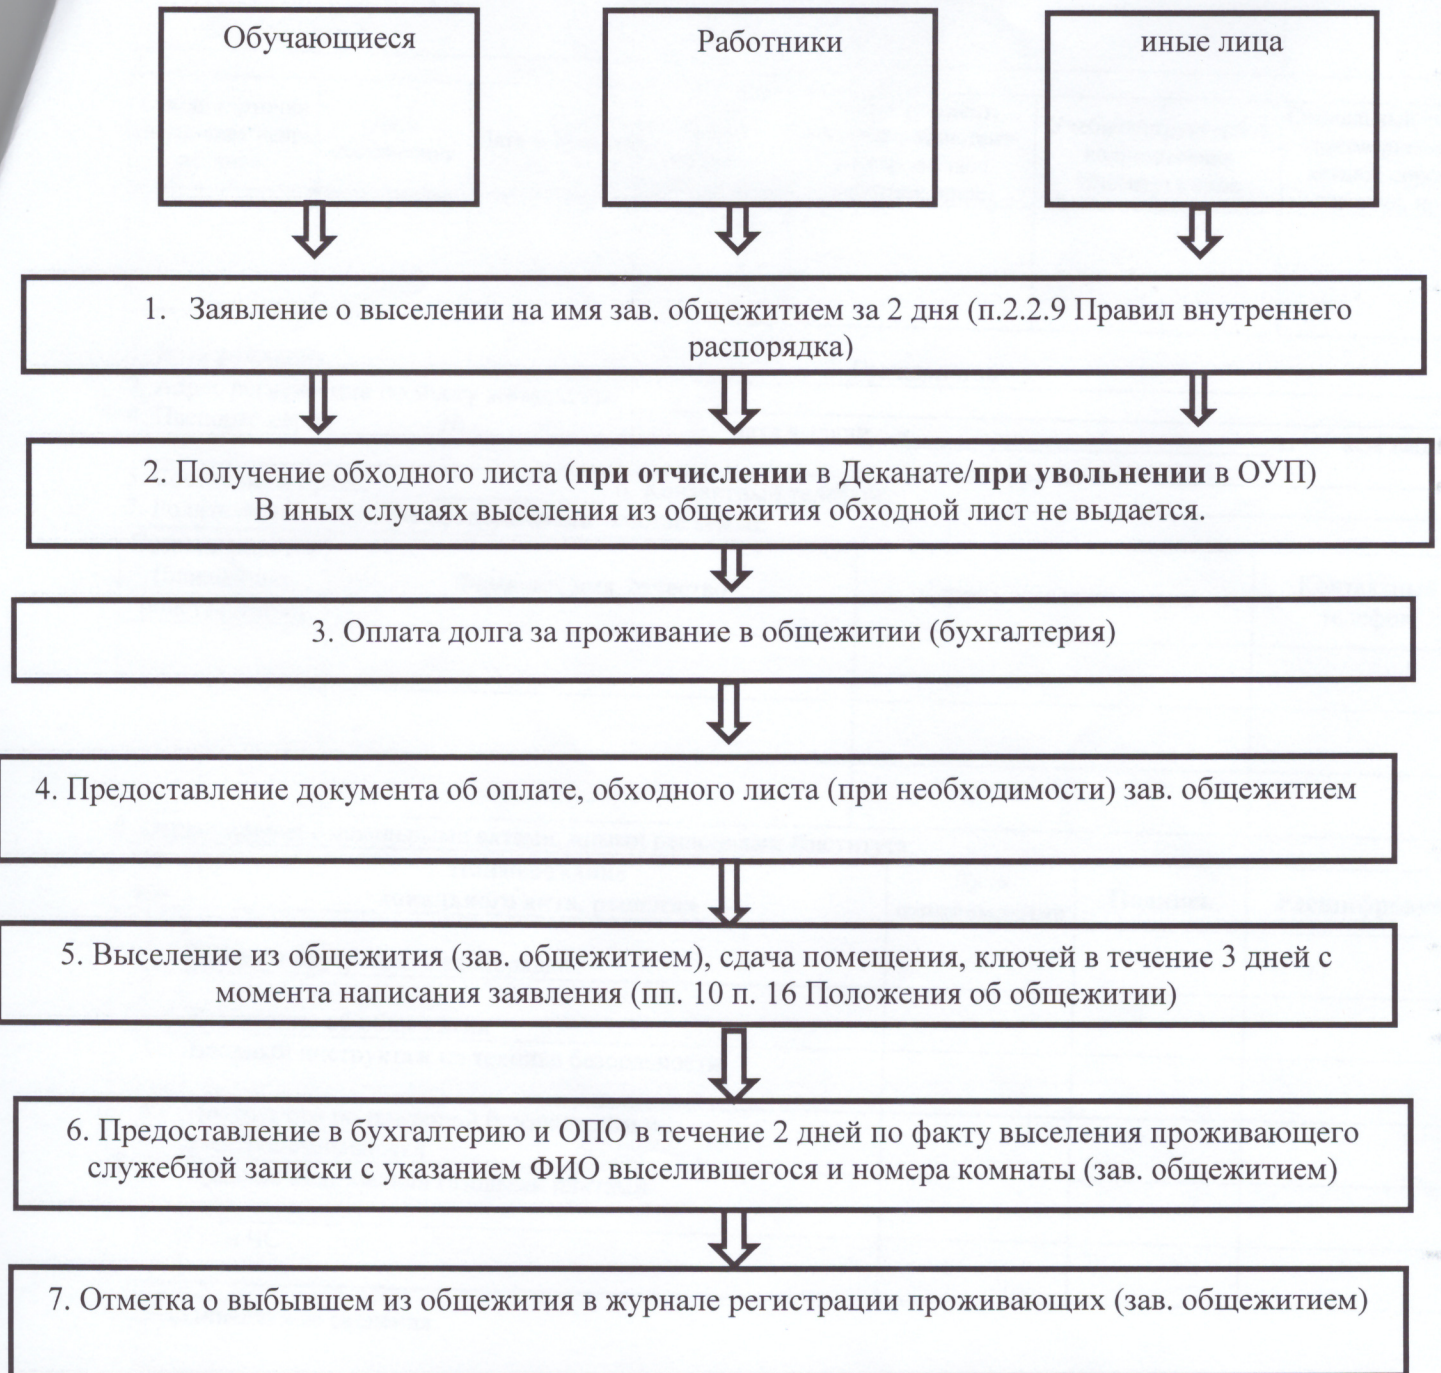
Обучающиеся

Работники

иные лица

1. Заявление о выселении на имя зав. общежитием за 2 дня (п.2.2.9 Правил внутреннего распорядка)

2. Получение обходного листа (**при отчислении** в Деканате/**при увольнении** в ОУП) В иных случаях выселения из общежития обходной лист не выдается.

3. Оплата долга за проживание в общежитии (бухгалтерия)

4. Предоставление документа об оплате, обходного листа (при необходимости) зав. общежитием

5. Выселение из общежития (зав. общежитием), сдача помещения, ключей в течение 3 дней с момента написания заявления (пп. 10 п. 16 Положения об общежитии)

6. Предоставление в бухгалтерию и ОПО в течение 2 дней по факту выселения проживающего служебной записки с указанием ФИО выселившегося и номера комнаты (зав. общежитием)

7. Отметка о выбывшем из общежития в журнале регистрации проживающих (зав. общежитием)